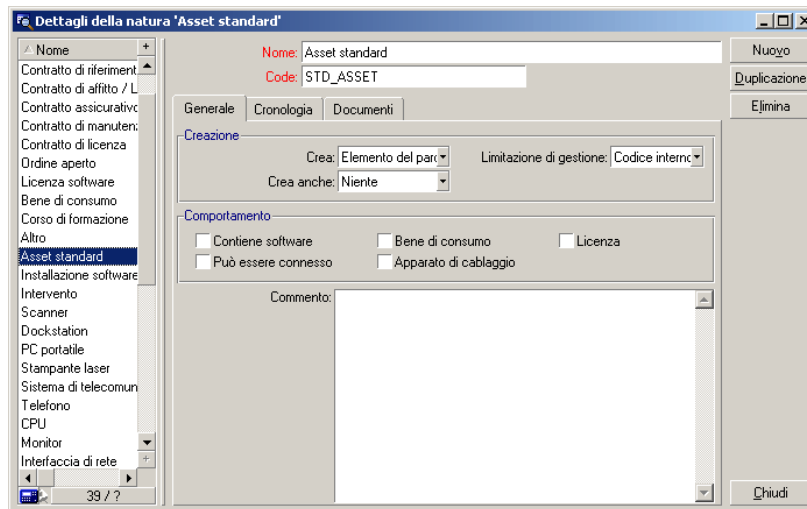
Dettagli della natura 'Asset standard'

Nome

Contratto di riferiment
Contratto di affitto / L
Contratto assicurativo
Contratto di manuten
Contratto di licenza
Ordine aperto
Licenza software
Bene di consumo
Corso di formazione
Altro
Asset standard
Installazione software
Intervento
Scanner
Dockstation
PC portatile
Stampante laser
Sistema di telecomun
Telefono
CPU
Monitor
Interfaccia di rete

39 / ?

Nome: Asset standard
Code: STD_ASSET

Generale | Cronologia | Documenti

Creazione
Crea: Elemento del parc
Limitazione di gestione: Codice interno
Crea anche: Niente

Comportamento
Contiene software
Bene di consumo
Licenza
Può essere connesso
Apparato di cablaggio

Commento:

Nuovo
Duplicazione
Elimina

Chiudi